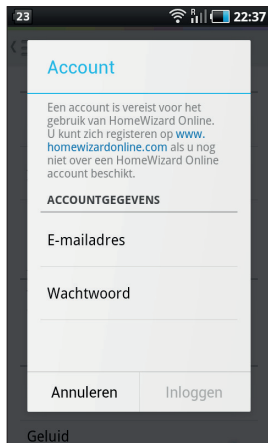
23

22:37

Account

Een account is vereist voor het gebruik van HomeWizard Online. U kunt zich registeren op www.homewizardonline.com als u nog niet over een HomeWizard Online account beschikt.

ACCOUNTGEGEVENS

E-mailadres

Wachtwoord

Annuleren

Inloggen

Geluid